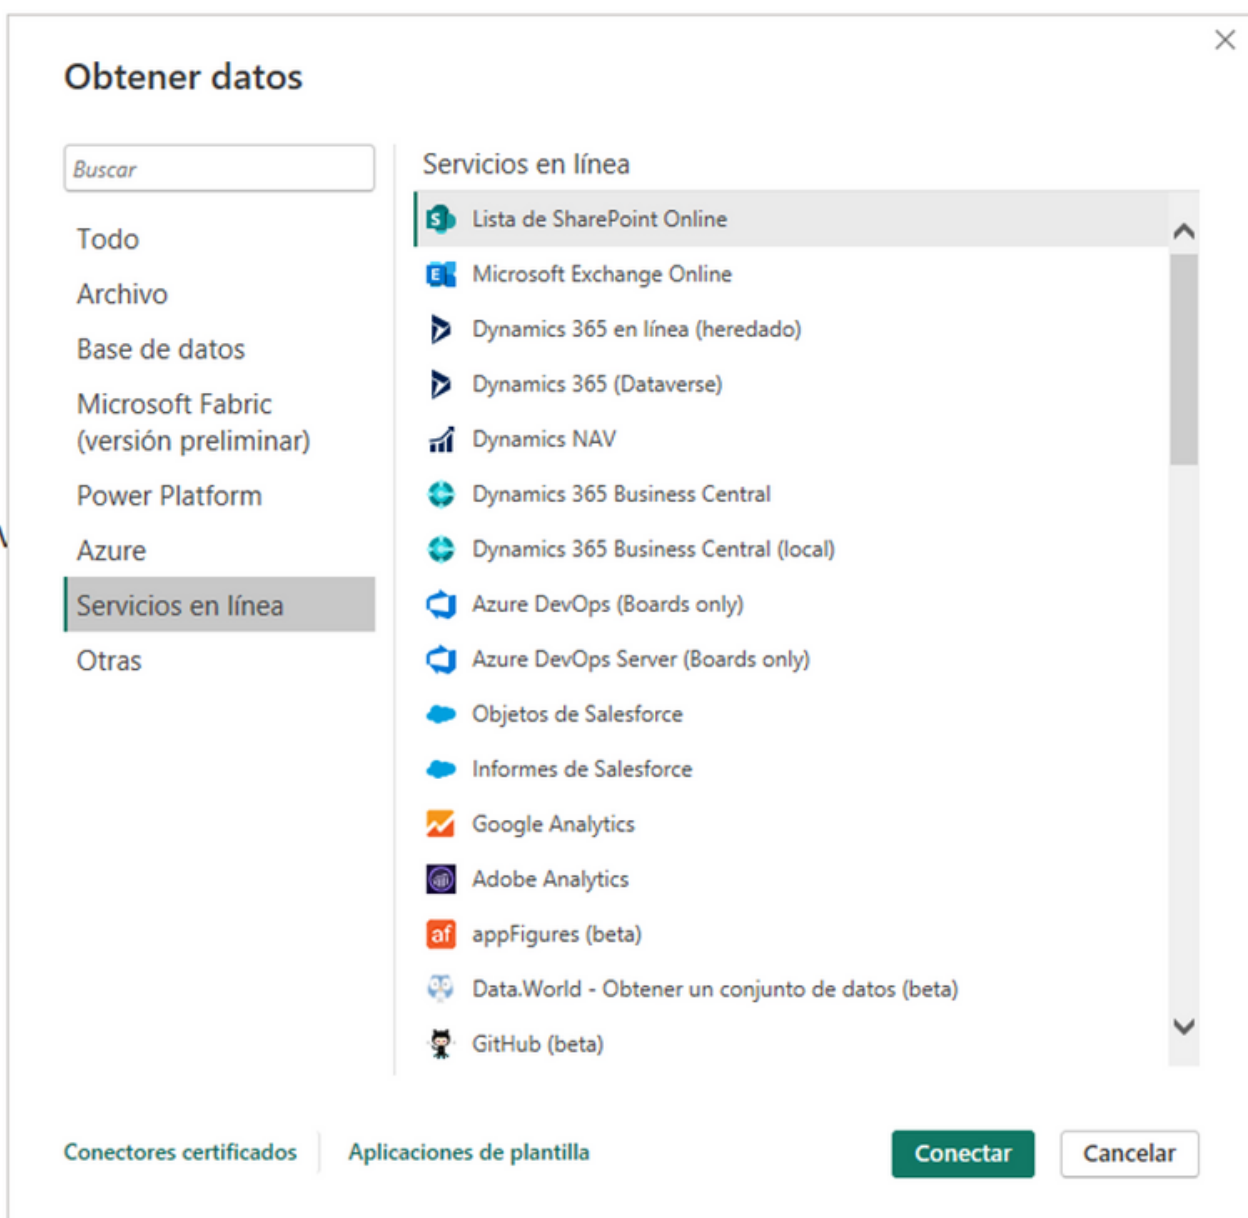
Obtener datos

Buscar

Todo
Archivo
Base de datos
Microsoft Fabric (versión preliminar)
Power Platform
Azure
Servicios en línea
Otras

Servicios en línea

Lista de SharePoint Online
Microsoft Exchange Online
Dynamics 365 en línea (heredado)
Dynamics 365 (Dataverse)
Dynamics NAV
Dynamics 365 Business Central
Dynamics 365 Business Central (local)
Azure DevOps (Boards only)
Azure DevOps Server (Boards only)
Objetos de Salesforce
Informes de Salesforce
Google Analytics
Adobe Analytics
appFigures (beta)
Data.World - Obtener un conjunto de datos (beta)
GitHub (beta)

Conectores certificados
Aplicaciones de plantilla
Conectar
Cancelar